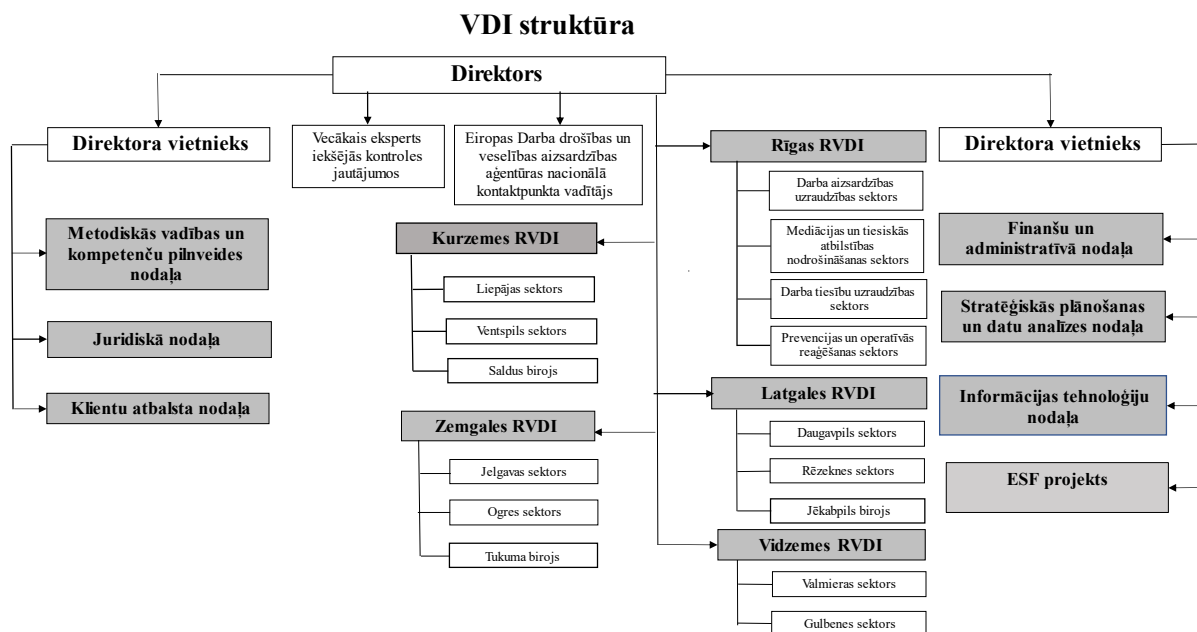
VDI struktūra

Direktors

Direktora vietnieks

Metodiskās vadības un kompetenču pilnveides nodaļa

Juridiskā nodaļa

Klientu atbalsta nodaļa

Vecākais eksperts iekšējās kontroles jautājumos

Eiropas Darba drošības un veselības aizsardzības aģentūras nacionālā kontaktpunkta vadītājs

Kurzemes RVDI

Liepājas sektors

Ventspils sektors

Saldus birojs

Zemgales RVDI

Jelgavas sektors

Ogres sektors

Tukuma birojs

Rīgas RVDI

Darba aizsardzības uzraudzības sektors

Mediācijas un tiesiskās atbilstības nodrošināšanas sektors

Darba tiesību uzraudzības sektors

Prevencijas un operatīvās reaģēšanas sektors

Latgales RVDI

Daugavpils sektors

Rēzeknes sektors

Jēkabpils birojs

Vidzemes RVDI

Valmieras sektors

Gulbenes sektors

Direktora vietnieks

Finanšu un administratīvā nodaļa

Stratēģiskās plānošanas un datu analīzes nodaļa

Informācijas tehnoloģiju nodaļa

ESF projekts